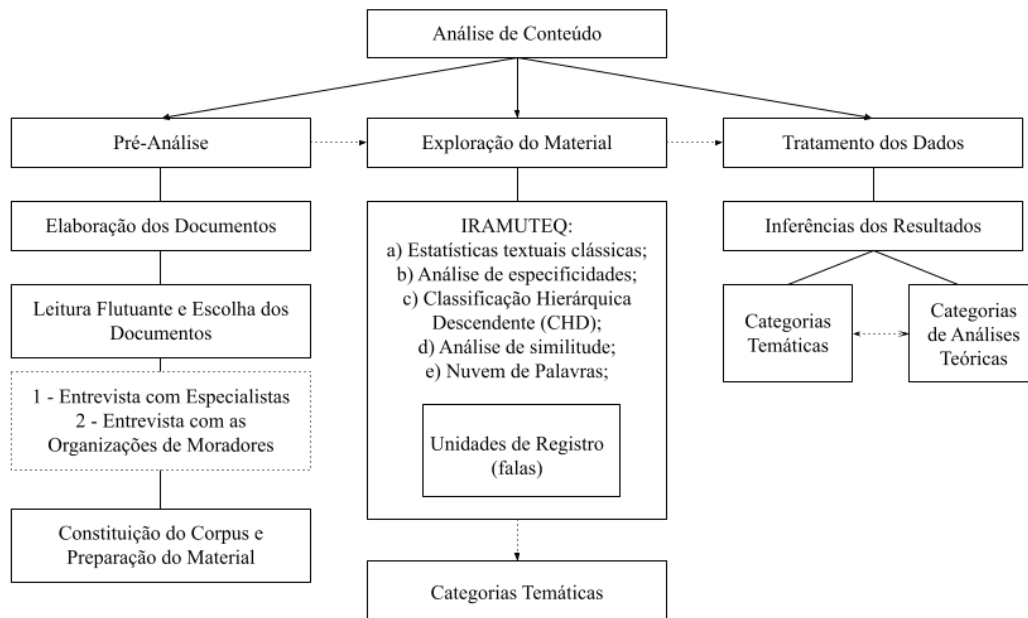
Análise de Conteúdo

Pré-Análise

Elaboração dos Documentos

Leitura Flutuante e Escolha dos Documentos

1 - Entrevista com Especialistas
2 - Entrevista com as Organizações de Moradores

Constituição do Corpus e Preparação do Material

Exploração do Material

IRAMUTEQ:
a) Estatísticas textuais clássicas;
b) Análise de especificidades;
c) Classificação Hierárquica Descendente (CHD);
d) Análise de similitude;
e) Nuvem de Palavras;

Unidades de Registro (falas)

Categorias Temáticas

Tratamento dos Dados

Inferências dos Resultados

Categorias Temáticas

Categorias de Análises Teóricas